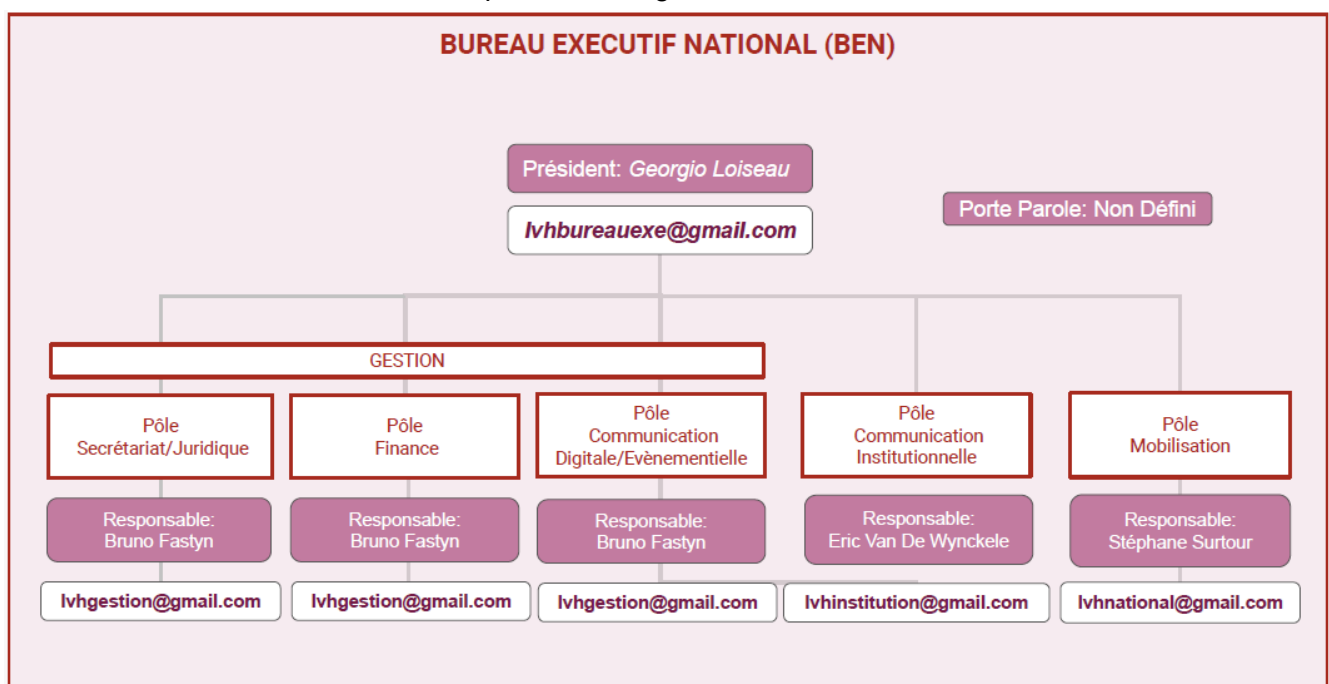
BUREAU EXECUTIF NATIONAL (BEN)

Président: Georgio Loiseau

lvhbureauexe@gmail.com

Porte Parole: Non Défini

GESTION

Pôle Secrétariat/Juridique

Responsable: Bruno Fastyn

lvhgestion@gmail.com

Pôle Finance

Responsable: Bruno Fastyn

lvhgestion@gmail.com

Pôle Communication Digitale/Evènementielle

Responsable: Bruno Fastyn

lvhgestion@gmail.com

Pôle Communication Institutionnelle

Responsable: Eric Van De Wynckele

lvhinstitution@gmail.com

Pôle Mobilisation

Responsable: Stéphane Surtour

lvhnational@gmail.com